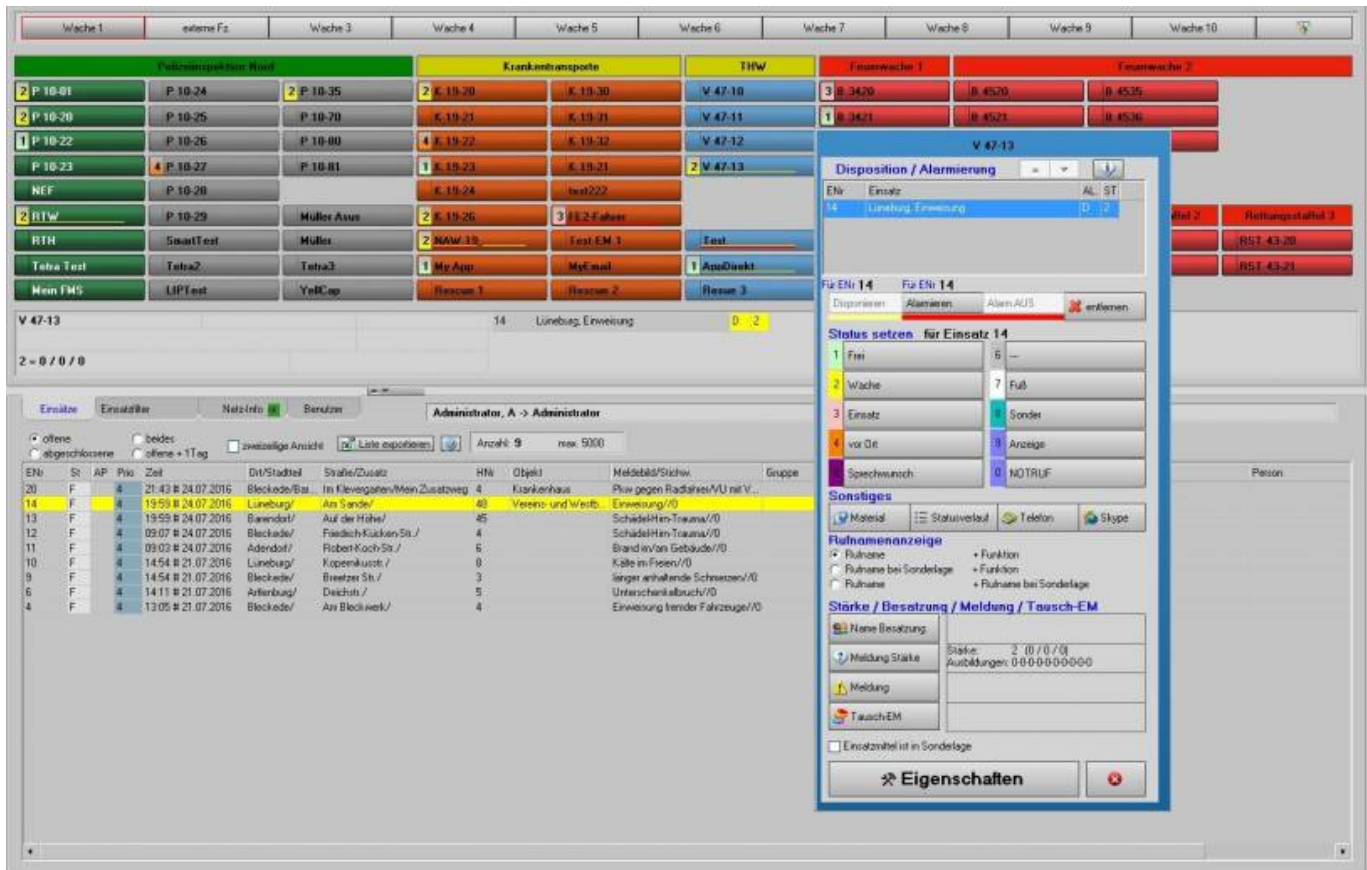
Wache 1 | externe Fz | Wache 3 | Wache 4 | Wache 5 | Wache 6 | Wache 7 | Wache 8 | Wache 9 | Wache 10

Polizeiinspektion Nord | Krankentransporte | THW | Feuerwache 1 | Feuerwache 2

2 P 10-01 | P 10-24 | 2 P 10-35 | 2 K 19-20 | K 19-30 | V 47-10 | 3 B 3420 | B 4520 | B 4535
2 P 10-20 | P 10-25 | P 10-70 | K 19-21 | K 19-31 | V 47-11 | 1 B 3421 | B 4521 | B 4536
1 P 10-22 | P 10-26 | P 10-80 | 4 K 19-22 | K 19-32 | V 47-12
P 10-23 | 4 P 10-27 | P 10-81 | 1 K 19-23 | K 19-21 | 2 V 47-13
NEF | P 10-28 | K 19-24 | test222
2 RTW | P 10-29 | Müller Asus | 2 K 19-26 | 3 FL2-Fahrer | ...ffel 2 | Rettungsstaffel 3
RTH | SmartTest | Müller | 2 NAW 19 | Test-EM 1 | Test | RST 43-20
Tetra Test | Tetra2 | Tetra3 | 1 My App | MyEmail | 1 AppDirekt | RST 43-21
Mein FMS | LIPTest | YellCap | Rescue 1 | Rescue 2 | Rescue 3

V 47-13
2 = 0 / 0 / 0
14 Lüneburg, Einweisung D 2

Einsätze | Einsatzfilter | Netz-Info | Benutzer | Administrator, A -> Administrator

offene | abgeschlossene | beides | offene + 1Tag | zweizeilige Ansicht | Liste exportieren | Anzahl: 9 | max: 5000

| ENr | St | AP | Prio | Zeit | Ort/Stadtteil | Straße/Zusatz | HNr | Objekt | Meldebild/Stichw. | Gruppe | Person |
|---|---|---|---|---|---|---|---|---|---|---|---|
| 20 | F | | 4 | 21:43 # 24.07.2016 | Bleckede/Bai... | Im Klevergarten/Mein Zusatzweg | 4 | Krankenhaus | Pkw gegen Radfahrer/VU mit V... | | |
| 14 | F | | 4 | 19:59 # 24.07.2016 | Lüneburg/ | Am Sande/ | 48 | Vereins- und Westb... | Einweisung//0 | | |
| 13 | F | | 4 | 19:59 # 24.07.2016 | Barendorf/ | Auf der Hohe/ | 45 | | Schädel-Hirn-Trauma//0 | | |
| 12 | F | | 4 | 09:07 # 24.07.2016 | Bleckede/ | Friedrich-Kücken-Str./ | 4 | | Schädel-Hirn-Trauma//0 | | |
| 11 | F | | 4 | 09:03 # 24.07.2016 | Adendorf/ | Robert-Koch-Str./ | 6 | | Brand in/an Gebäude//0 | | |
| 10 | F | | 4 | 14:54 # 21.07.2016 | Lüneburg/ | Kopernikusstr./ | 8 | | Kälte im Freien//0 | | |
| 9 | F | | 4 | 14:54 # 21.07.2016 | Bleckede/ | Breetzer Str./ | 3 | | länger anhaltende Schmerzen//0 | | |
| 6 | F | | 4 | 14:11 # 21.07.2016 | Artlenburg/ | Deichstr./ | 5 | | Unterschenkelbruch//0 | | |
| 4 | F | | 4 | 13:05 # 21.07.2016 | Bleckede/ | Am Bleckwerk/ | 4 | | Einweisung fremder Fahrzeuge//0 | | |

V 47-13
Disposition / Alarmierung
| ENr | Einsatz | AL | ST |
|---|---|---|---|
| 14 | Lüneburg, Einweisung | D | 2 |

Für ENr 14 | Für ENr 14
Disponieren | Alarmieren | Alarm AUS | entfernen

Status setzen für Einsatz 14
1 Frei | 6 --
2 Wache | 7 Fuß
3 Einsatz | 8 Sonder
4 vor Ort | 9 Anzeige
5 Sprechwunsch | 0 NOTRUF

Sonstiges
Material | Statusverlauf | Telefon | Skype

Rufnamenanzeige
Rufname + Funktion
Rufname bei Sonderlage + Funktion
Rufname + Rufname bei Sonderlage

Stärke / Besatzung / Meldung / Tausch-EM
Name Besatzung
Meldung Stärke
Stärke: 2 (0 / 0 / 0)
Ausbildungen: 0-0-0-0-0-0-0-0-0-0
Meldung
Tausch-EM
Einsatzmittel ist in Sonderlage

Eigenschaften